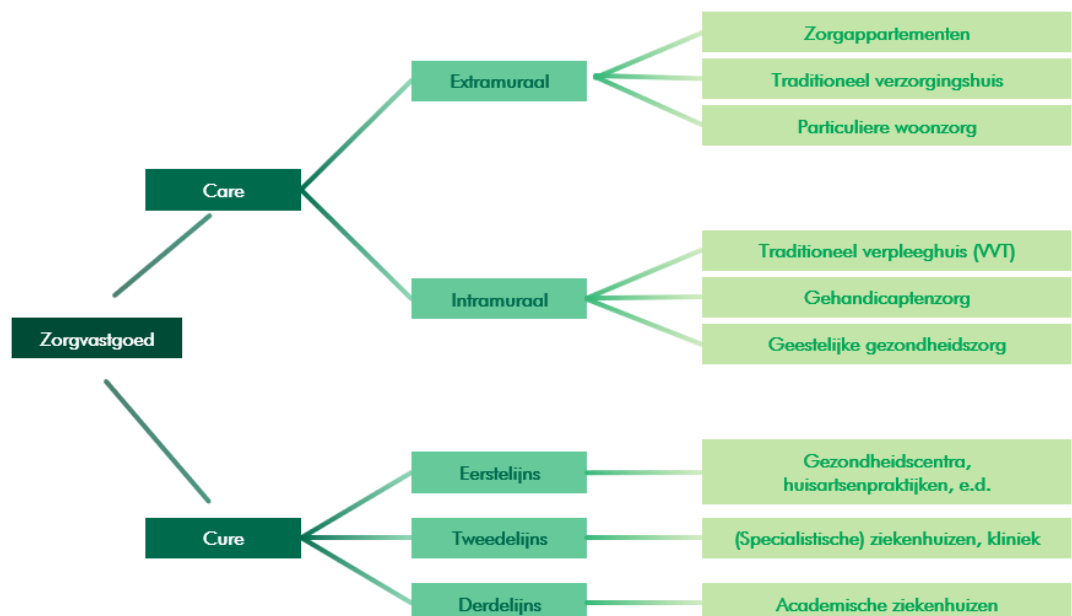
Zorgvastgoed

Care

Extramuraal

Zorgappartementen

Traditioneel verzorgingshuis

Particuliere woonzorg

Intramuraal

Traditioneel verpleeghuis (VVT)

Gehandicaptenzorg

Geestelijke gezondheidszorg

Cure

Eerstelijns

Gezondheidscentra, huisartsenpraktijken, e.d.

Tweedelijns

(Specialistische) ziekenhuizen, kliniek

Derdelijns

Academische ziekenhuizen